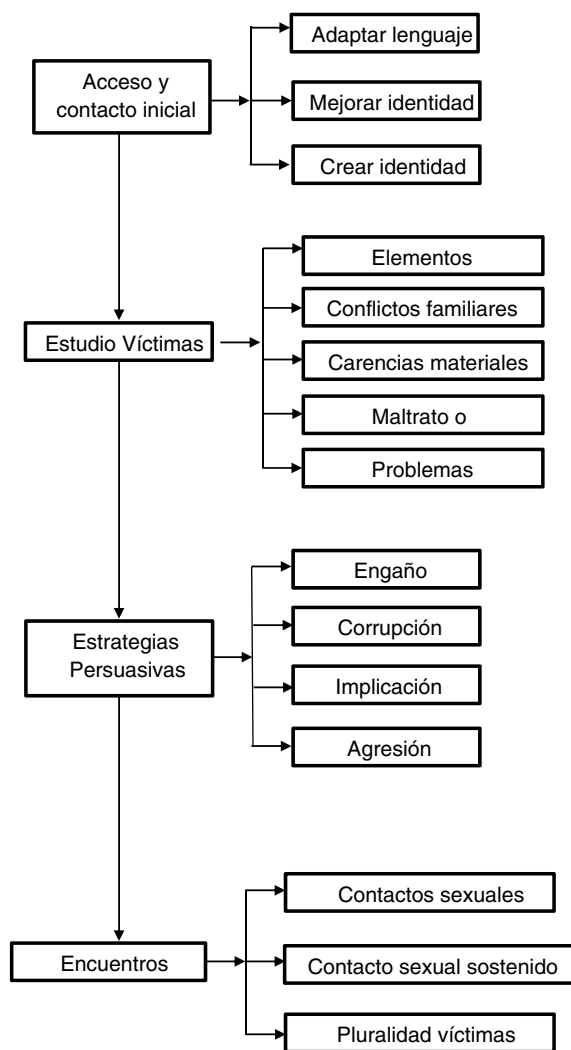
Acceso y contacto inicial

Adaptar lenguaje

Mejorar identidad

Crear identidad

Estudio Víctimas

Elementos

Conflictos familiares

Carencias materiales

Maltrato o

Problemas

Estrategias Persuasivas

Engaño

Corrupción

Implicación

Agresión

Encuentros

Contactos sexuales

Contacto sexual sostenido

Pluralidad víctimas